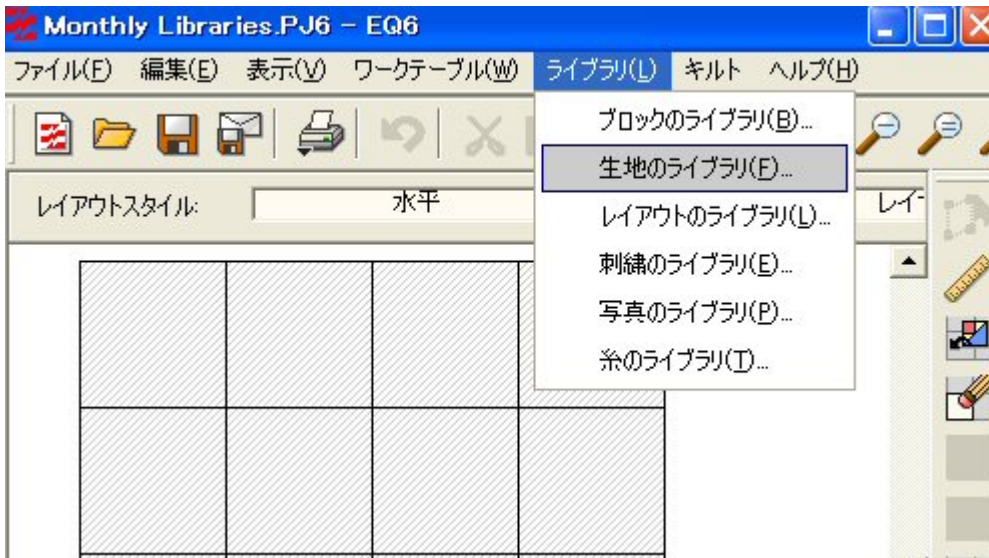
Monthly Libraries.PJ6 – EQ6

ファイル(F) 編集(E) 表示(V) ワークテーブル(W) ライブラリ(L) キルト ヘルプ(H)

レイアウトスタイル: 水平 レイ

ブロックのライブラリ(B)...
生地のライブラリ(F)...
レイアウトのライブラリ(L)...
刺繍のライブラリ(E)...
写真のライブラリ(P)...
糸のライブラリ(T)...